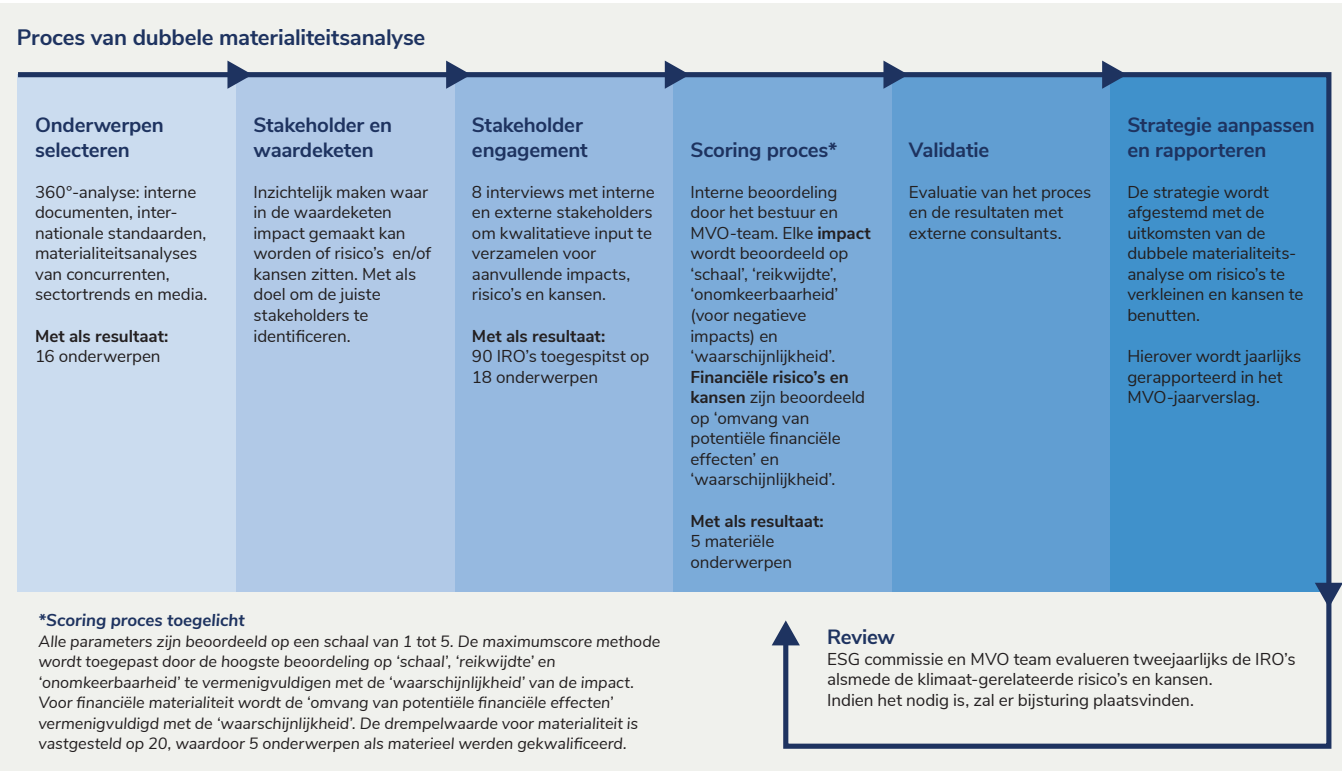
Proces van dubbele materialiteitsanalyse

Onderwerpen selecteren

360°-analyse: interne documenten, internationale standaarden, materialiteitsanalyses van concurrenten, sectortrends en media.

Met als resultaat:
16 onderwerpen

Stakeholder en waardeketen

Inzichtelijk maken waar in de waardeketen impact gemaakt kan worden of risico's en/of kansen zitten. Met als doel om de juiste stakeholders te identificeren.

Stakeholder engagement

8 interviews met interne en externe stakeholders om kwalitatieve input te verzamelen voor aanvullende impacts, risico's en kansen.

Met als resultaat:
90 IRO's toegespitst op 18 onderwerpen

Scoring proces*

Interne beoordeling door het bestuur en MVO-team. Elke impact wordt beoordeeld op 'schaal', 'reikwijdte', 'onomkeerbaarheid' (voor negatieve impacts) en 'waarschijnlijkheid'. Financiële risico's en kansen zijn beoordeeld op 'omvang van potentiële financiële effecten' en 'waarschijnlijkheid'.

Met als resultaat:
5 materiële onderwerpen

Validatie

Evaluatie van het proces en de resultaten met externe consultants.

Strategie aanpassen en rapporteren

De strategie wordt afgestemd met de uitkomsten van de dubbele materialiteitsanalyse om risico's te verkleinen en kansen te benutten.

Hierover wordt jaarlijks gerapporteerd in het MVO-jaarverslag.

*Scoring proces toegelicht
Alle parameters zijn beoordeeld op een schaal van 1 tot 5. De maximumscore methode wordt toegepast door de hoogste beoordeling op 'schaal', 'reikwijdte' en 'onomkeerbaarheid' te vermenigvuldigen met de 'waarschijnlijkheid' van de impact. Voor financiële materialiteit wordt de 'omvang van potentiële financiële effecten' vermenigvuldigd met de 'waarschijnlijkheid'. De drempelwaarde voor materialiteit is vastgesteld op 20, waardoor 5 onderwerpen als materieel werden gekwalificeerd.

Review
ESG commissie en MVO team evalueren tweejaarlijks de IRO's alsmede de klimaat-gerelateerde risico's en kansen.
Indien het nodig is, zal er bijsturing plaatsvinden.